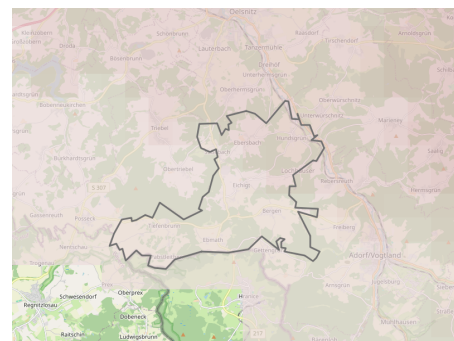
Oelsnitz
Lauterbach
Taltitz
Unterhermsgrün
Obermarxgrün
Oberhermsgrün
Ebersbach
Triebel
Obertriebel
Ruderitz
Posseck
Eichigt
Bergen
Ebmath
Gettengrün
Adorf/Vogtland
Freiberg
Arnsgrün
Marieney
Hermsgrün
Schwesendorf
Oberprex
Regnitzlosau
Döbeneck
Raitschin
Ludwigsbrunn
Hranice
S 307
Bobenneukirchen
Eichelberg
Posseck
Gassenreuth
Remtengrün
Wiedersberg
Sachsgrün
Siebenbrunn
Leubetha
Tiefenbrunn
Rebersreuth
Görnitz
Oberwürschnitz
Unterwürschnitz
Schöneck
Adorf
Bösenbrunn
Dröda
Kemnitz
217